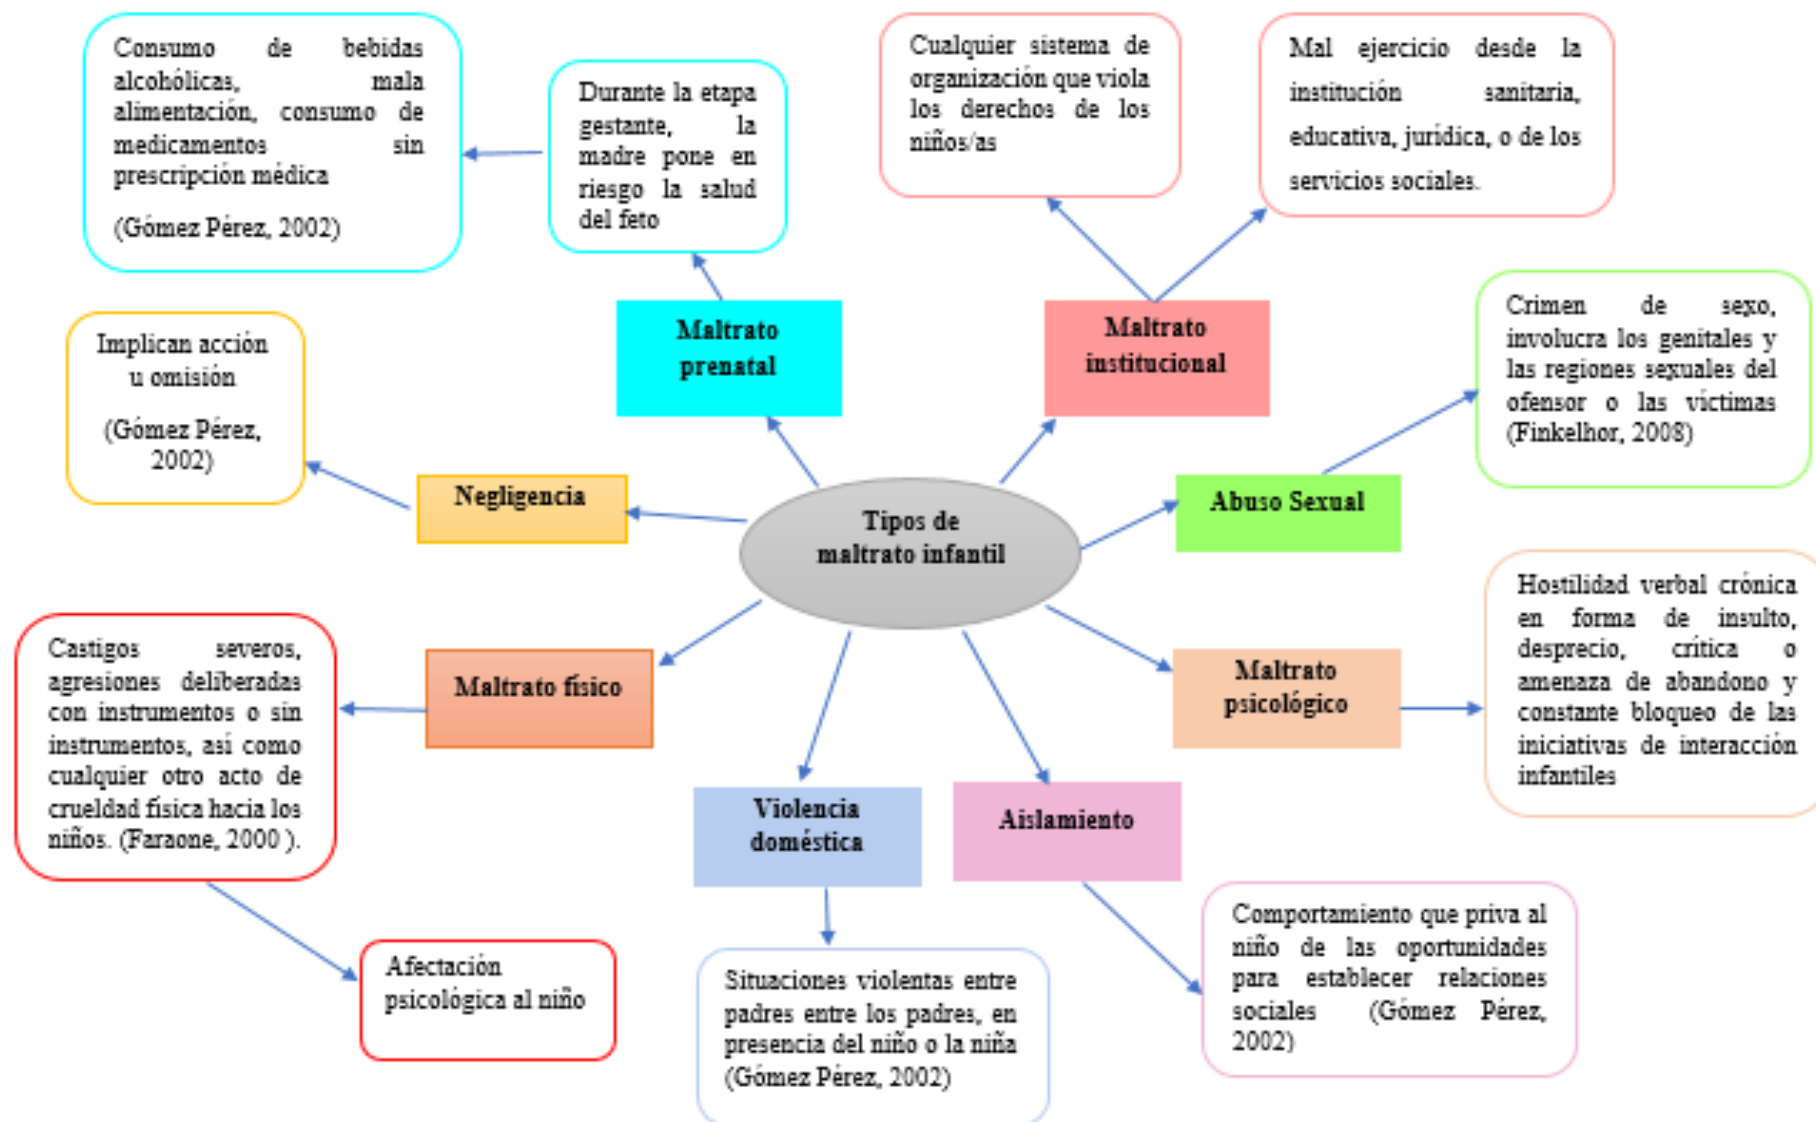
Tipos de maltrato infantil

Maltrato prenatal

Durante la etapa gestante, la madre pone en riesgo la salud del feto

Consumo de bebidas alcohólicas, mala alimentación, consumo de medicamentos sin prescripción médica

(Gómez Pérez, 2002)

Maltrato institucional

Cualquier sistema de organización que viola los derechos de los niños/as

Mal ejercicio desde la institución sanitaria, educativa, jurídica, o de los servicios sociales.

Abuso Sexual

Crimen de sexo, involucra los genitales y las regiones sexuales del ofensor o las víctimas (Finkelhor, 2008)

Maltrato psicológico

Hostilidad verbal crónica en forma de insulto, desprecio, crítica o amenaza de abandono y constante bloqueo de las iniciativas de interacción infantiles

Aislamiento

Comportamiento que priva al niño de las oportunidades para establecer relaciones sociales (Gómez Pérez, 2002)

Violencia doméstica

Situaciones violentas entre padres entre los padres, en presencia del niño o la niña (Gómez Pérez, 2002)

Maltrato físico

Castigos severos, agresiones deliberadas con instrumentos o sin instrumentos, así como cualquier otro acto de crueldad física hacia los niños. (Faraone, 2000 ).

Afectación psicológica al niño

Negligencia

Implican acción u omisión

(Gómez Pérez, 2002)